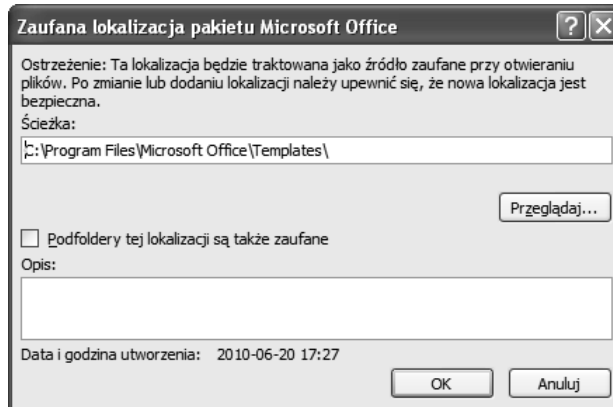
Zaufana lokalizacja pakietu Microsoft Office

?

X

Ostrzeżenie: Ta lokalizacja będzie traktowana jako źródło zaufane przy otwieraniu plików. Po zmianie lub dodaniu lokalizacji należy upewnić się, że nowa lokalizacja jest bezpieczna.

Ścieżka:

C:\Program Files\Microsoft Office\Templates\

Przeglądaj...

Podfoldery tej lokalizacji są także zaufane

Opis:

Data i godzina utworzenia: 2010-06-20 17:27

OK

Anuluj